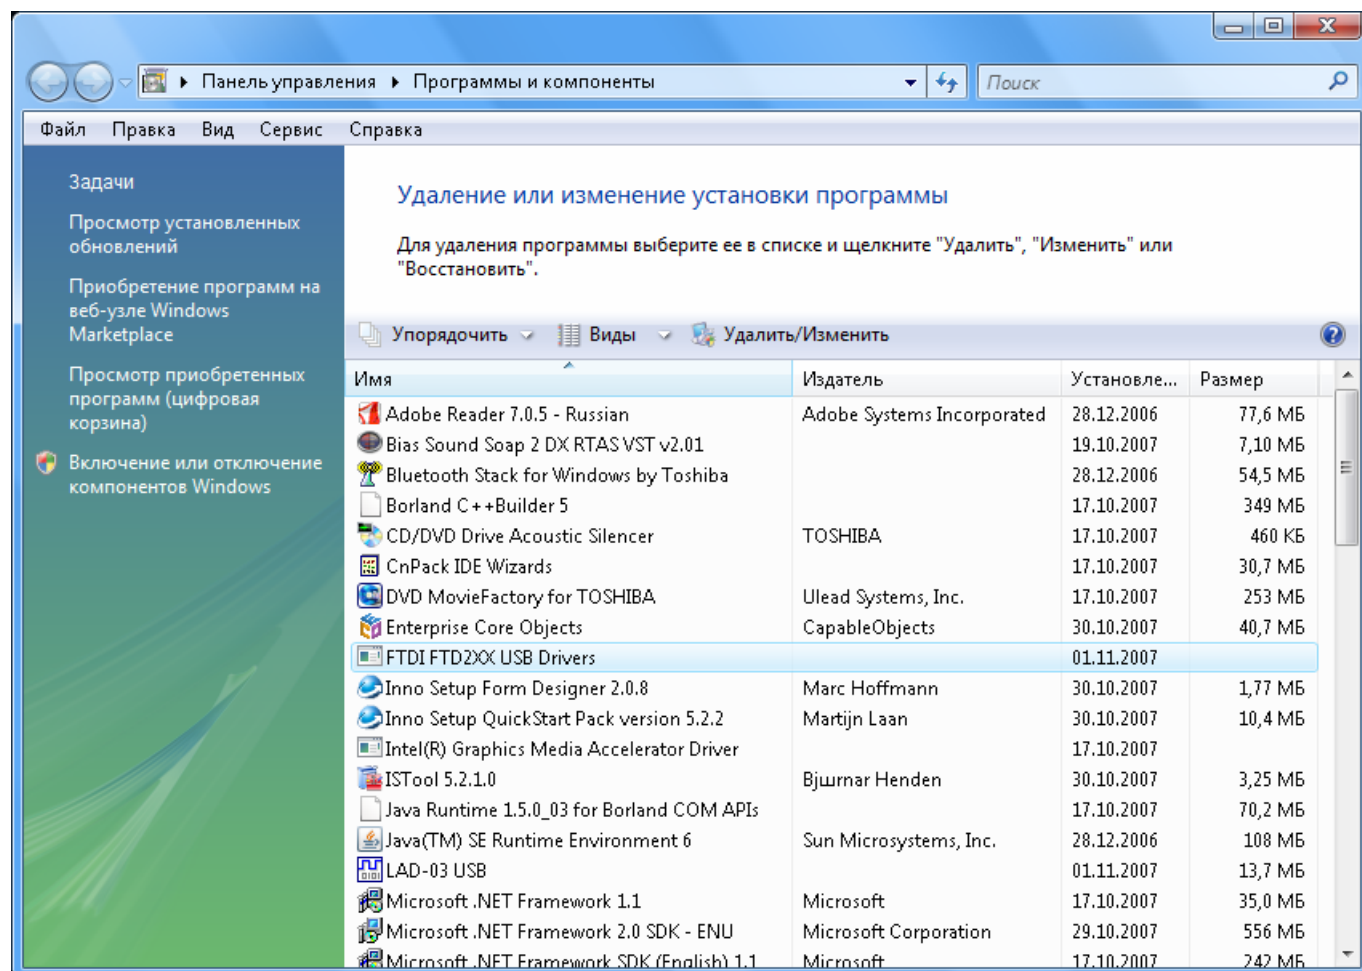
Панель управления ▸ Программы и компоненты

Поиск

Файл Правка Вид Сервис Справка

Задачи

Просмотр установленных обновлений

Приобретение программ на веб-узле Windows Marketplace

Просмотр приобретенных программ (цифровая корзина)

Включение или отключение компонентов Windows

Удаление или изменение установки программы

Для удаления программы выберите ее в списке и щелкните "Удалить", "Изменить" или "Восстановить".

Упорядочить Виды Удалить/Изменить

| Имя | Издатель | Установле... | Размер |
|---|---|---|---|
| Adobe Reader 7.0.5 - Russian | Adobe Systems Incorporated | 28.12.2006 | 77,6 МБ |
| Bias Sound Soap 2 DX RTAS VST v2.01 | | 19.10.2007 | 7,10 МБ |
| Bluetooth Stack for Windows by Toshiba | | 28.12.2006 | 54,5 МБ |
| Borland C++Builder 5 | | 17.10.2007 | 349 МБ |
| CD/DVD Drive Acoustic Silencer | TOSHIBA | 17.10.2007 | 460 КБ |
| CnPack IDE Wizards | | 17.10.2007 | 30,7 МБ |
| DVD MovieFactory for TOSHIBA | Ulead Systems, Inc. | 17.10.2007 | 253 МБ |
| Enterprise Core Objects | CapableObjects | 30.10.2007 | 40,7 МБ |
| FTDI FTD2XX USB Drivers | | 01.11.2007 | |
| Inno Setup Form Designer 2.0.8 | Marc Hoffmann | 30.10.2007 | 1,77 МБ |
| Inno Setup QuickStart Pack version 5.2.2 | Martijn Laan | 30.10.2007 | 10,4 МБ |
| Intel(R) Graphics Media Accelerator Driver | | 17.10.2007 | |
| ISTool 5.2.1.0 | Bjшrnar Henden | 30.10.2007 | 3,25 МБ |
| Java Runtime 1.5.0_03 for Borland COM APIs | | 17.10.2007 | 70,2 МБ |
| Java(TM) SE Runtime Environment 6 | Sun Microsystems, Inc. | 28.12.2006 | 108 МБ |
| LAD-03 USB | | 01.11.2007 | 13,7 МБ |
| Microsoft .NET Framework 1.1 | Microsoft | 17.10.2007 | 35,0 МБ |
| Microsoft .NET Framework 2.0 SDK - ENU | Microsoft Corporation | 29.10.2007 | 556 МБ |
| Microsoft .NET Framework SDK (English) 1.1 | Microsoft | 17.10.2007 | 242 МБ |